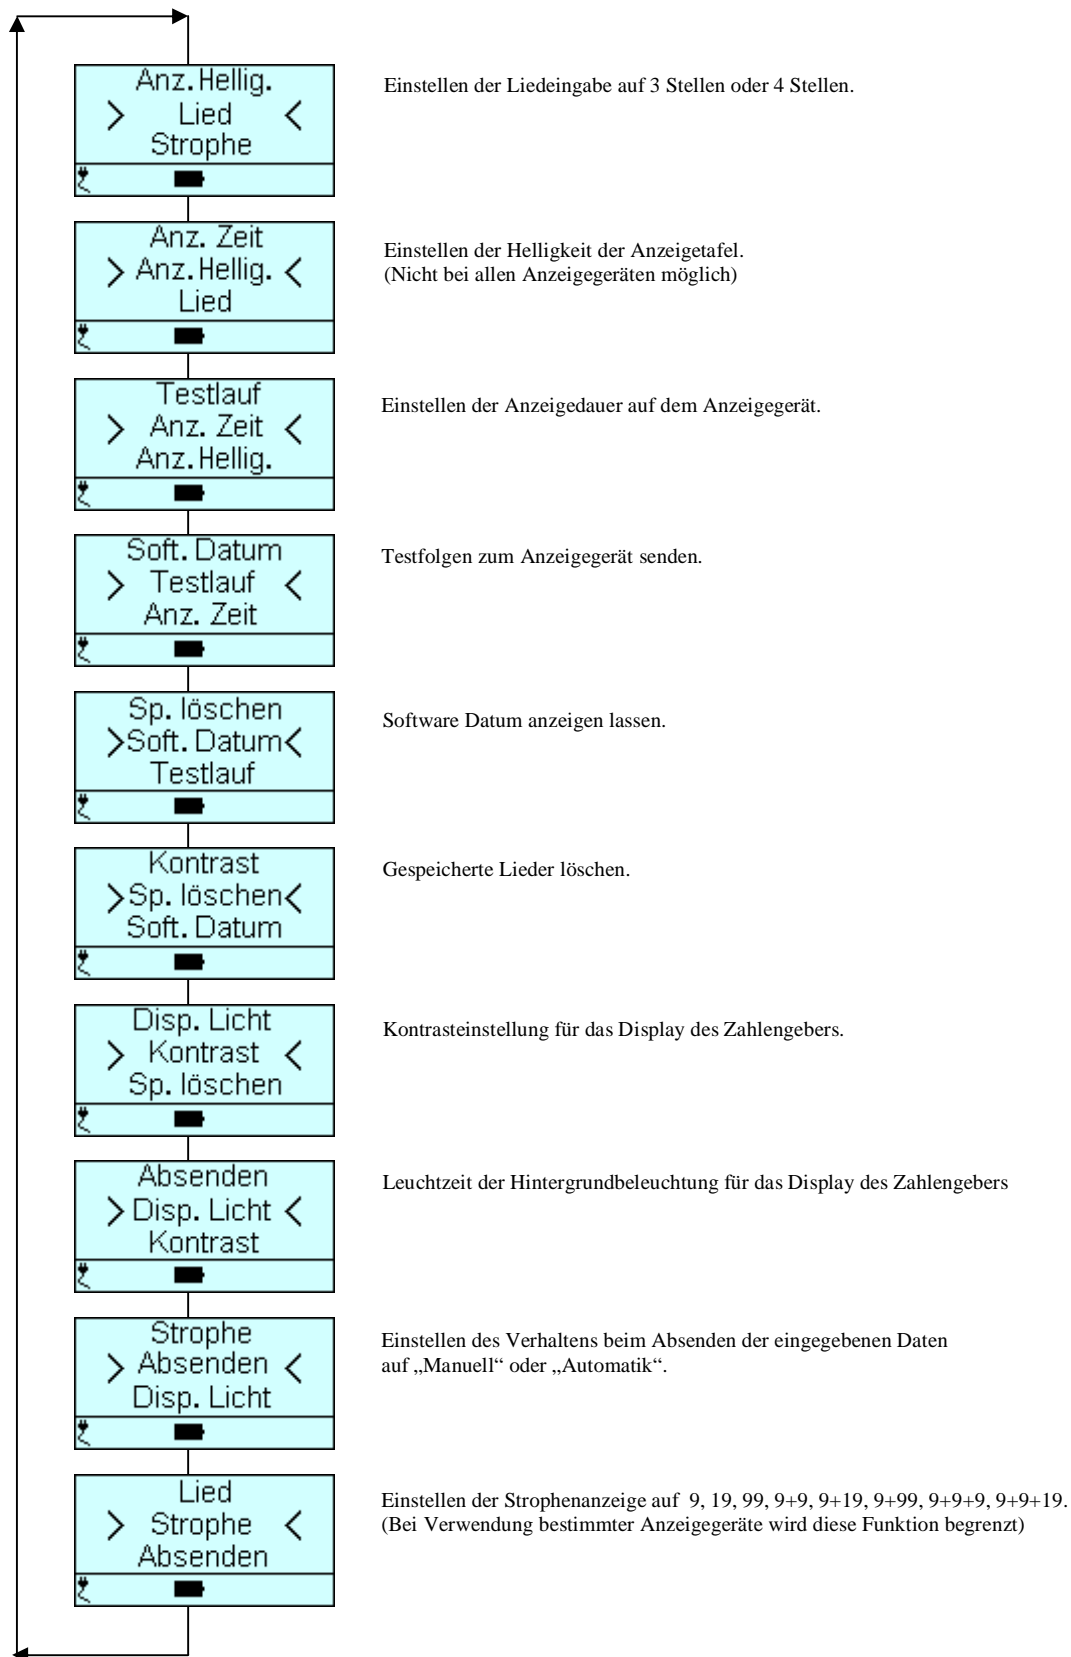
Anz. Hellig.
> Lied <
Strophe

Einstellen der Liedeingabe auf 3 Stellen oder 4 Stellen.

Anz. Zeit
> Anz. Hellig. <
Lied

Einstellen der Helligkeit der Anzeigetafel.
(Nicht bei allen Anzeigegeräten möglich)

Testlauf
> Anz. Zeit <
Anz. Hellig.

Einstellen der Anzeigedauer auf dem Anzeigegerät.

Soft. Datum
> Testlauf <
Anz. Zeit

Testfolgen zum Anzeigegerät senden.

Sp. löschen
>Soft. Datum<
Testlauf

Software Datum anzeigen lassen.

Kontrast
>Sp. löschen<
Soft. Datum

Gespeicherte Lieder löschen.

Disp. Licht
> Kontrast <
Sp. löschen

Kontrasteinstellung für das Display des Zahlengebers.

Absenden
> Disp. Licht <
Kontrast

Leuchtzeit der Hintergrundbeleuchtung für das Display des Zahlengebers

Strophe
> Absenden <
Disp. Licht

Einstellen des Verhaltens beim Absenden der eingegebenen Daten auf „Manuell“ oder „Automatik“.

Lied
> Strophe <
Absenden

Einstellen der Strophenanzeige auf 9, 19, 99, 9+9, 9+19, 9+99, 9+9+9, 9+9+19.
(Bei Verwendung bestimmter Anzeigegeräte wird diese Funktion begrenzt)